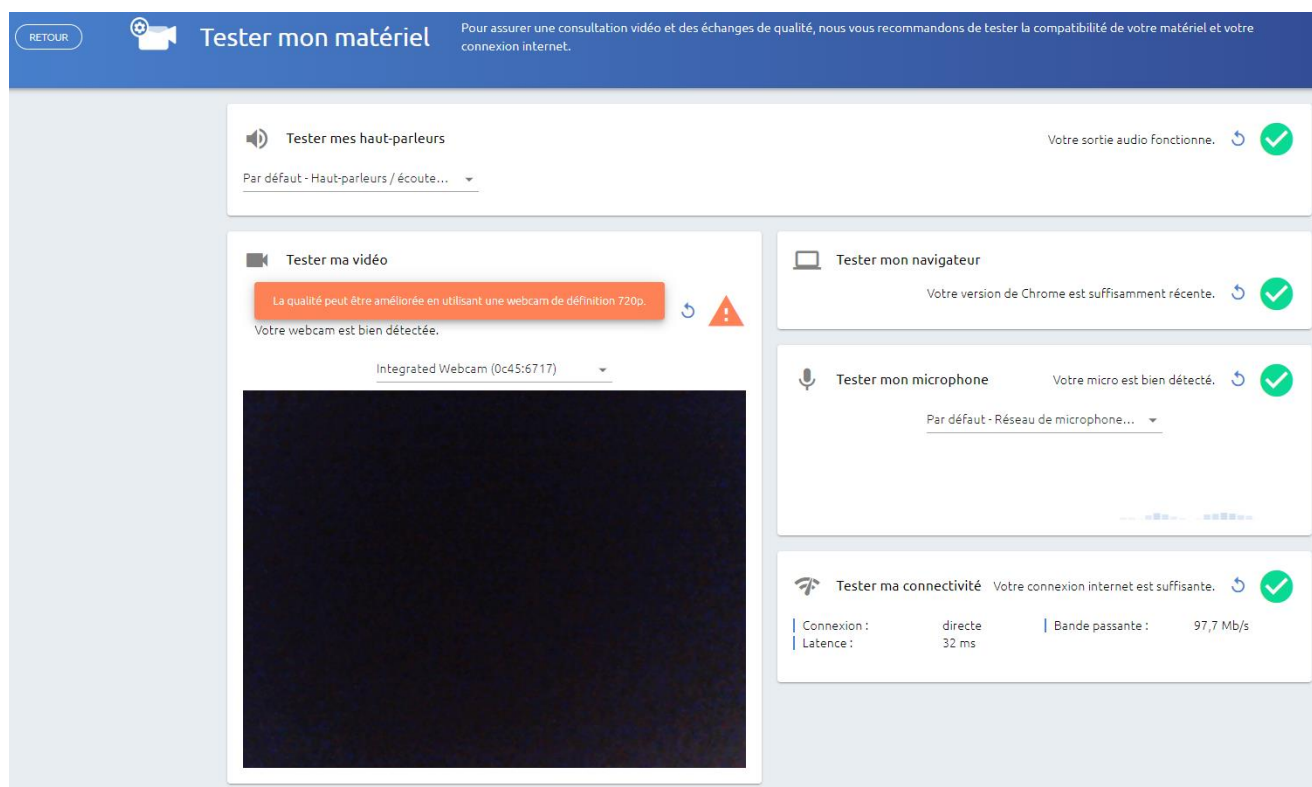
RETOUR

Tester mon matériel

Pour assurer une consultation vidéo et des échanges de qualité, nous vous recommandons de tester la compatibilité de votre matériel et votre connexion internet.

Tester mes haut-parleurs

Votre sortie audio fonctionne.

Par défaut - Haut-parleurs / écoute...

Tester ma vidéo

La qualité peut être améliorée en utilisant une webcam de définition 720p.

Votre webcam est bien détectée.

Integrated Webcam (0c45:6717)

Tester mon navigateur

Votre version de Chrome est suffisamment récente.

Tester mon microphone

Votre micro est bien détecté.

Par défaut - Réseau de microphone...

Tester ma connectivité

Votre connexion internet est suffisante.

| Connexion : | directe | Bande passante : | 97,7 Mb/s |
|---|---|---|---|
| Latence : | 32 ms | | |